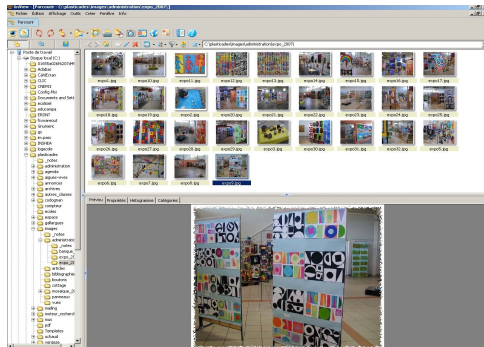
IrfanView - [Parcourir - C:\plasticades\images\administration\expo_2007\]
Fichier Edition Affichage Outils Créer Fenêtre Infos
Parcourir
C:\plasticades\images\administration\expo_2007\

Poste de travail
Disque local (C:)
Antidote
CalliDream
CLIC
CNEFEI
Config.Msi
Documents and Settings
ecolasit
educnetpe
EKINT
flowersoft
forumwel
IE
in_pass
INSHEA
logecole
plasticades
_notes
administration
agenda
aiguise-envie
annonces
archives
autres_classes
cadogman
comptine
ecoles
expos
galleries
images
_notes
administration
_notes
bataille
expo_2
expo_2
articles
bibliographie
boutons
collage
monstres_2
panneaux
sons
mailing
moteur_recherche
mur
pdf
Templates
actuali
vernissa

expo01.jpg expo10.jpg expo11.jpg expo12.jpg expo13.jpg expo14.jpg expo15.jpg expo16.jpg expo17.jpg
expo18.jpg expo19.jpg expo02.jpg expo20.jpg expo21.jpg expo22.jpg expo23.jpg expo24.jpg expo25.jpg
expo26.jpg expo27.jpg expo28.jpg expo29.jpg expo03.jpg expo30.jpg expo31.jpg expo32.jpg expo05.jpg
expo06.jpg expo07.jpg expo08.jpg expo09.jpg

Preview Propriétés Histogramme Catégories